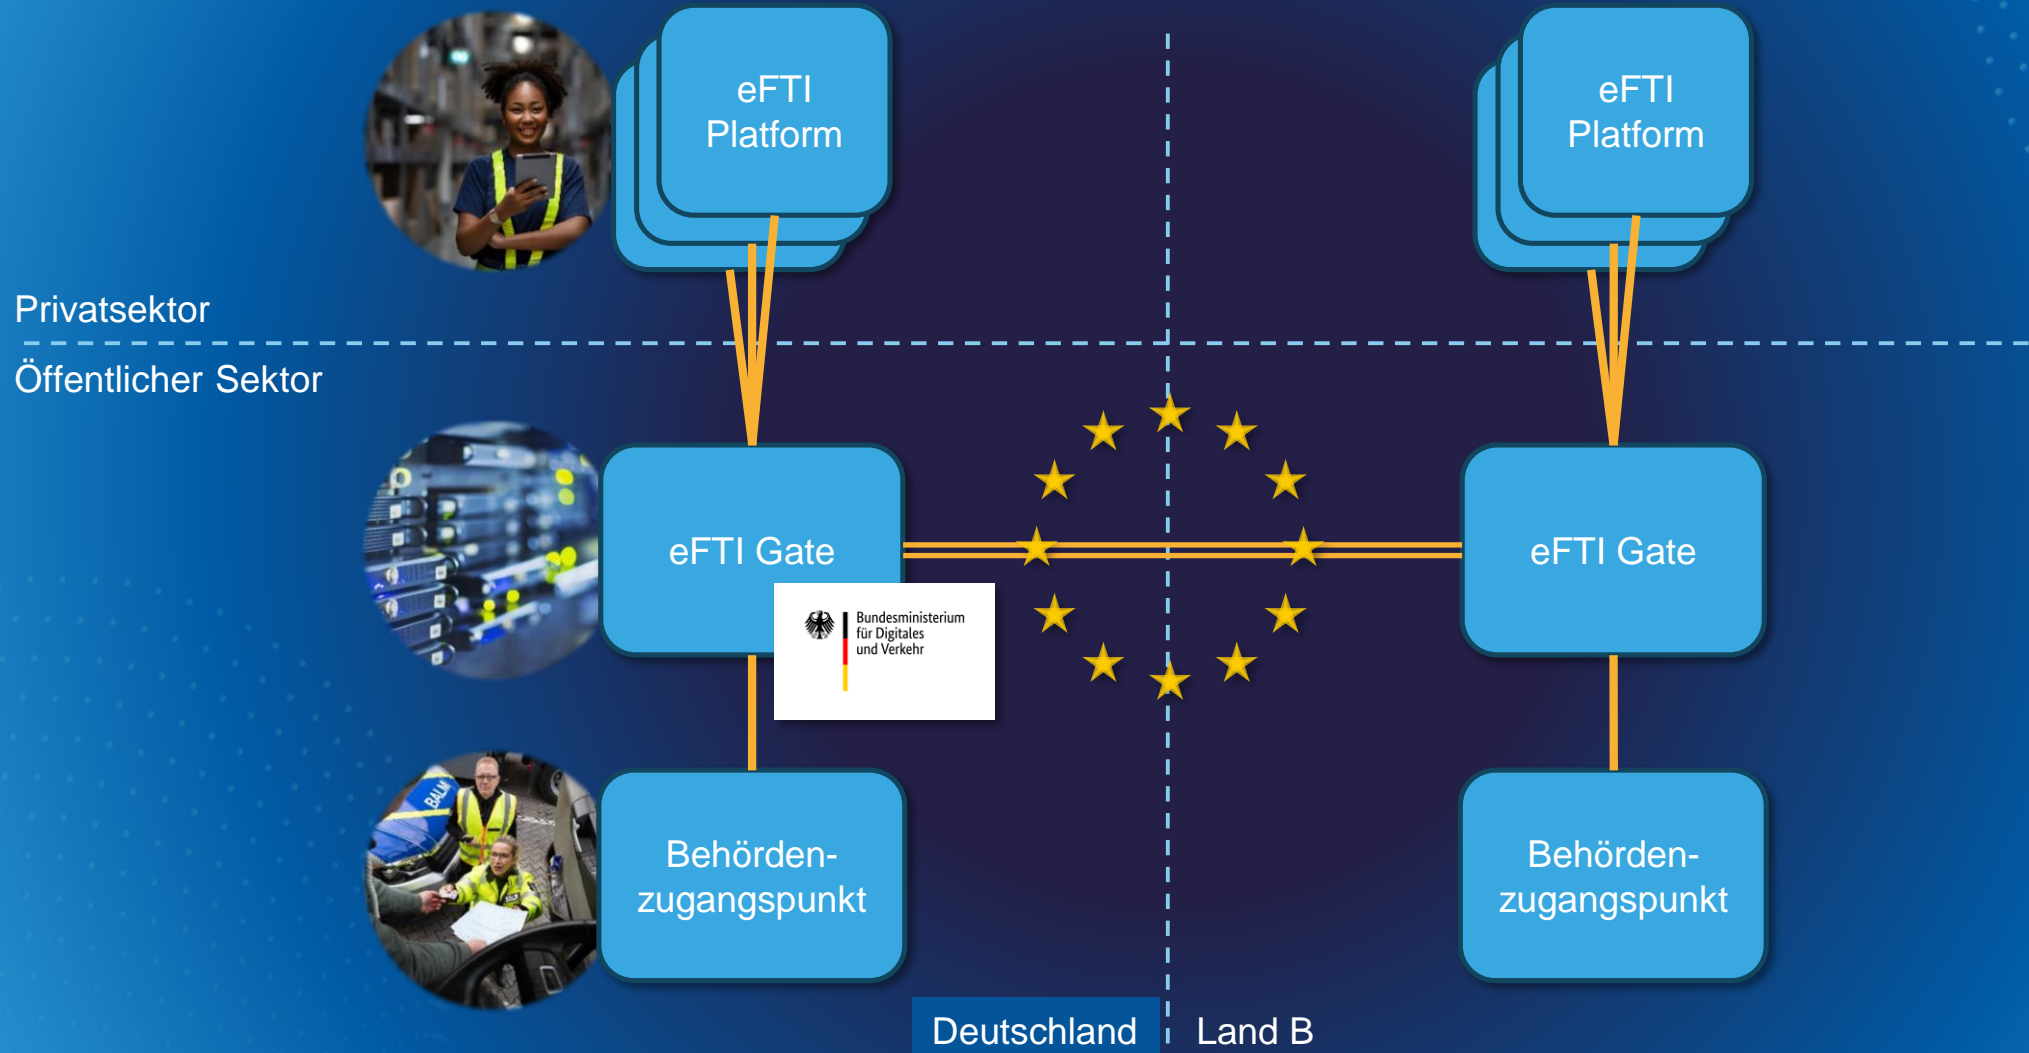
eFTI Platform

eFTI Platform

Privatsektor

Öffentlicher Sektor

eFTI Gate

eFTI Gate

Bundesministerium für Digitales und Verkehr

BALM

Behördenzugangspunkt

Behördenzugangspunkt

Deutschland

Land B